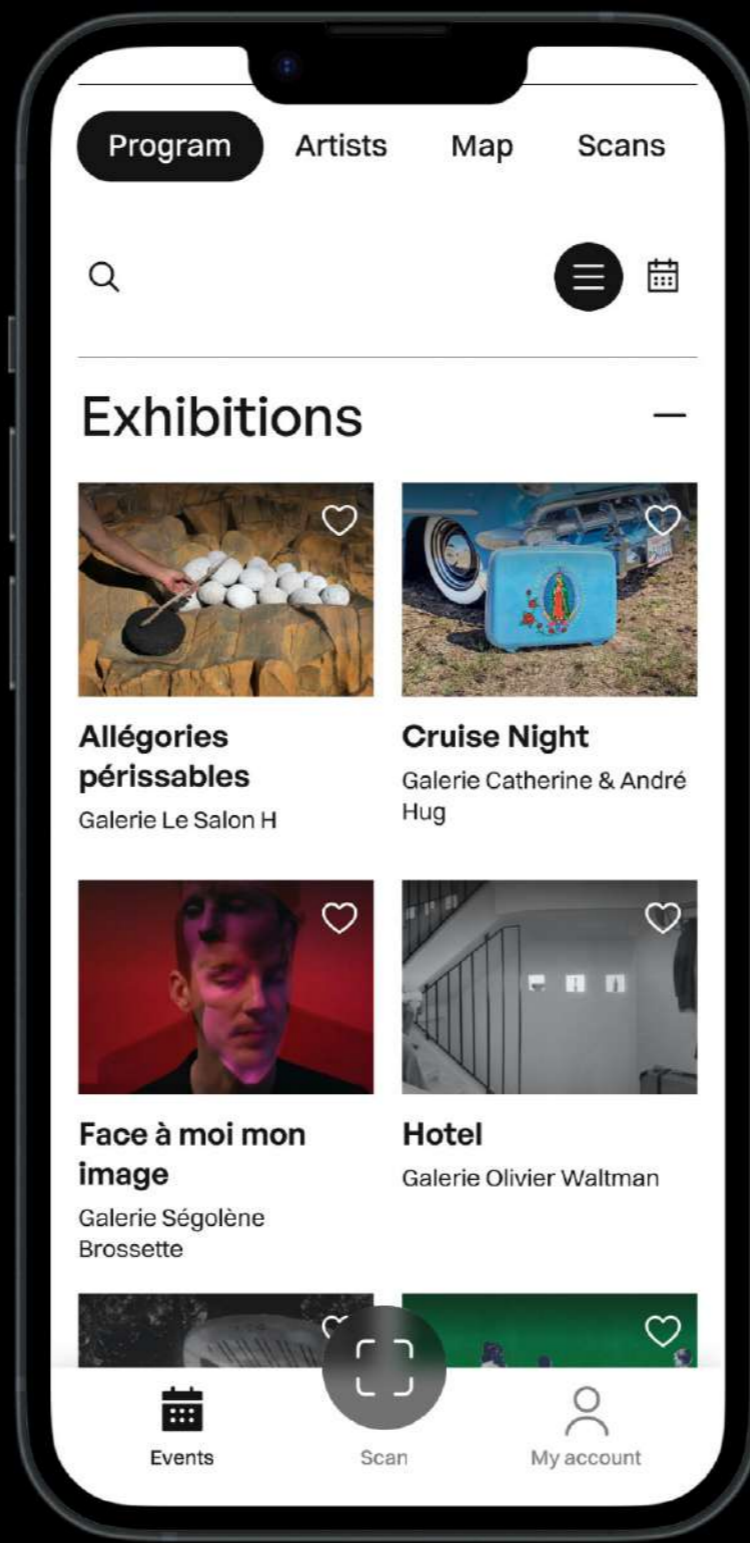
Program Artists Map Scans

Exhibitions —

Allégories périssables
Galerie Le Salon H

Cruise Night
Galerie Catherine & André Hug

Face à moi mon image
Galerie Ségolène Brossette

Hotel
Galerie Olivier Waltman

Events Scan My account